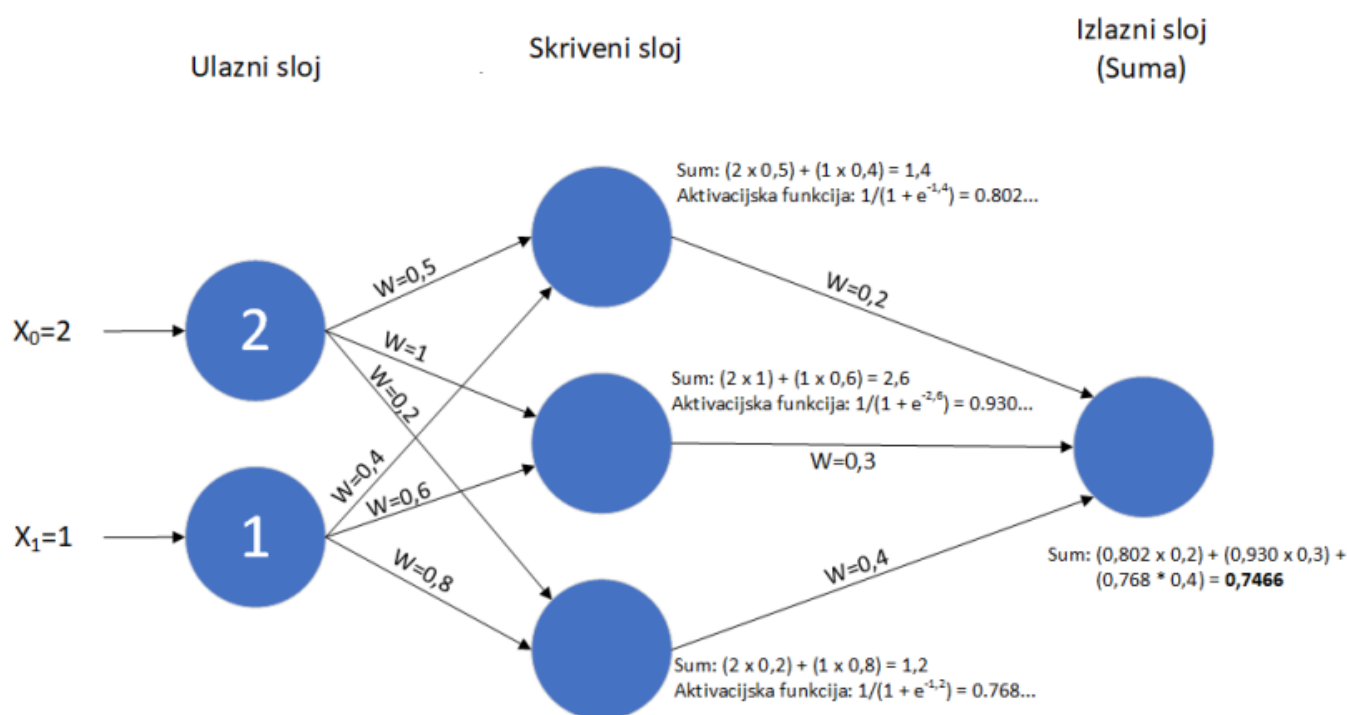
Ulazni sloj

Skriveni sloj

Izlazni sloj
(Suma)

Sum: (2 x 0,5) + (1 x 0,4) = 1,4
Aktivacijska funkcija: 1/(1 + $e^{-1,4}$) = 0.802...

$X_0$=2

2

W=0,5

W=1

W=0,2

W=0,2

Sum: (2 x 1) + (1 x 0,6) = 2,6
Aktivacijska funkcija: 1/(1 + $e^{-2,6}$) = 0.930...

W=0,3

W=0,4

W=0,6

$X_1$=1

1

W=0,8

W=0,4

Sum: (0,802 x 0,2) + (0,930 x 0,3) + (0,768 * 0,4) = **0,7466**

Sum: (2 x 0,2) + (1 x 0,8) = 1,2
Aktivacijska funkcija: 1/(1 + $e^{-1,2}$) = 0.768...